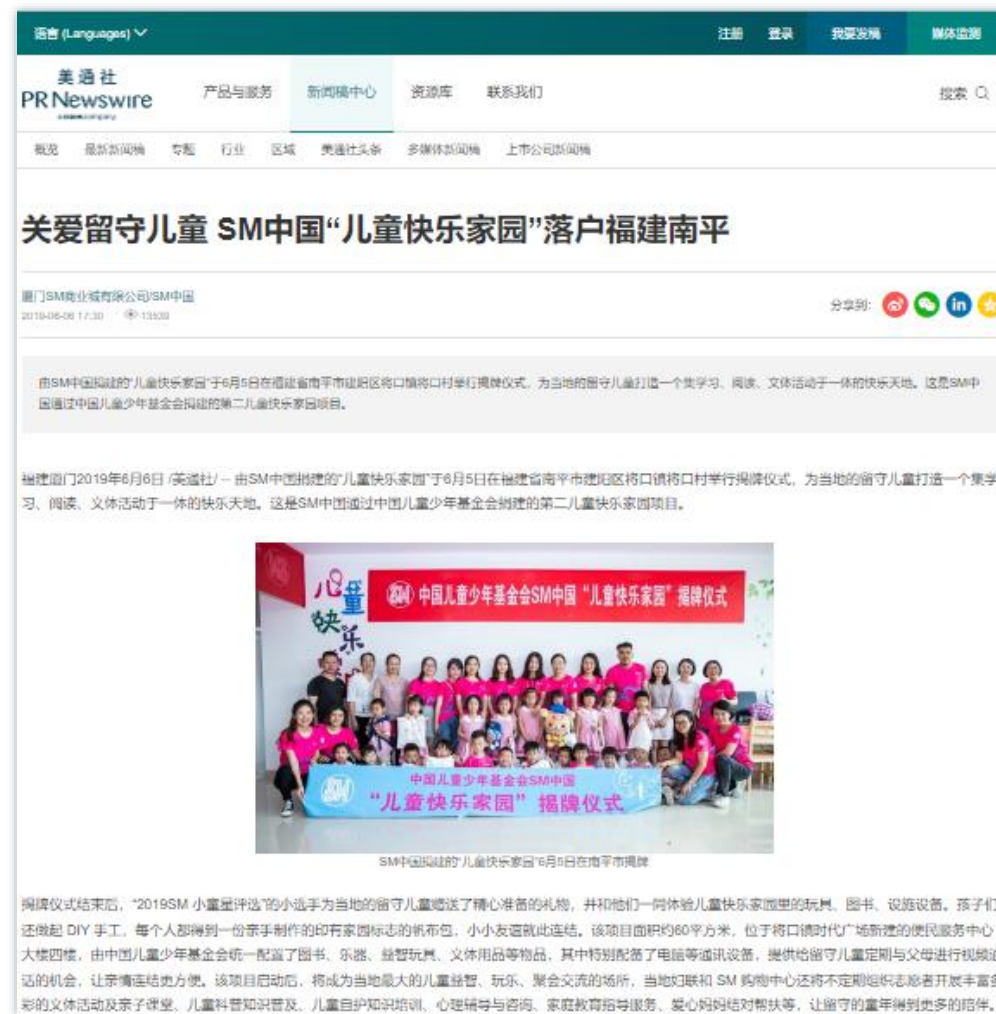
语言 (Languages) ∨ 注册 登录 我要发稿 媒体监测

美通社
PR Newswire

产品与服务 新闻稿中心 资源库 联系我们 搜索

概览 最新新闻稿 专题 行业 区域 美通社头条 多媒体新闻稿 上市公司新闻稿

关爱留守儿童 SM中国"儿童快乐家园"落户福建南平

厦门SM商业城有限公司/SM中国
2019-06-06 17:30 13509

分享到:

由SM中国捐建的"儿童快乐家园"于6月5日在福建省南平市建阳区将口镇将口村举行揭牌仪式，为当地的留守儿童打造一个集学习、阅读、文体活动于一体的快乐天地。这是SM中国通过中国儿童少年基金会捐建的第二儿童快乐家园项目。

福建厦门2019年6月6日 /美通社/ -- 由SM中国捐建的"儿童快乐家园"于6月5日在福建省南平市建阳区将口镇将口村举行揭牌仪式，为当地的留守儿童打造一个集学习、阅读、文体活动于一体的快乐天地。这是SM中国通过中国儿童少年基金会捐建的第二儿童快乐家园项目。

心 童 快 乐

SM 中国儿童少年基金会SM中国 "儿童快乐家园" 揭牌仪式

中国儿童少年基金会SM中国
SM "儿童快乐家园" 揭牌仪式

SM中国捐建的"儿童快乐家园"6月5日在南平市揭牌

揭牌仪式结束后，"2019SM 小童星评选"的小选手为当地的留守儿童赠送了精心准备的礼物，并和他们一同体验儿童快乐家园里的玩具、图书、设施设备。孩子们还做起 DIY 手工，每个人都得到一份亲手制作的印有家园标志的帆布包，小小友谊就此连结。该项目面积约60平方米，位于将口镇时代广场新建的便民服务中心大楼四楼，由中国儿童少年基金会统一配置了图书、乐器、益智玩具、文体用品等物品，其中特别配置了电脑等通讯设备，提供给留守儿童定期与父母进行视频通话的机会，让亲情连结更方便。该项目启动后，将成为当地最大的儿童益智、玩乐、聚会交流的场所，当地妇联和 SM 购物中心还将不定期组织志愿者开展丰富多彩的文体活动及亲子课堂、儿童科普知识普及、儿童自护知识培训、心理辅导与咨询、家庭教育指导服务、爱心妈妈结对帮扶等，让留守的童年得到更多的陪伴。